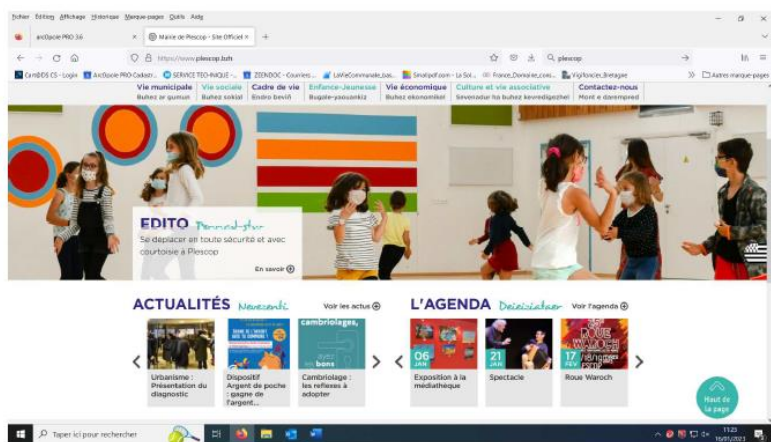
Fichier Édition Affichage Historique Marque-pages Outils Aide

ArcOpole PRO 3.6 × Mairie de Plescop - Site Officiel × +

https://www.plescop.bzh

plescop

CamBIOS CS - Login ArcOpole PRO Cadastr... SERVICE TECHNIQUE -... ZEENDOC - Courriers:... LaVieCommunale_bas... Smallpdf.com - La Sol... France_Domaine_cons... Vigifoncier_Bretagne

Autres marque-pages

Vie municipale Buhez ar gumun
Vie sociale Buhez sokial
Cadre de vie Endro bevañ
Enfance-Jeunesse Bugale-yaouankiz
Vie économique Buhez ekonomikel
Culture et vie associative Sevenadur ha buhez kevredigezhel
Contactez-nous Mont e darempred

EDITO Pennad-stur
Se déplacer en toute sécurité et avec courtoisie à Plescop
En savoir

ACTUALITÉS Nevezentioù
Voir les actus

Urbanisme : Présentation du diagnostic

Dispositif Argent de poche : gagne de l'argent...

cambriolages,
bons
Cambriolage : les reflexes à adopter

L'AGENDA Deiziataer
Voir l'agenda

06 JAN
Exposition à la médiathèque

21 JAN
Spectacle

17 FEV
ROUE WAROCH
Roue Waroch

Haut de la page

Taper ici pour rechercher

11:23
16/01/2023